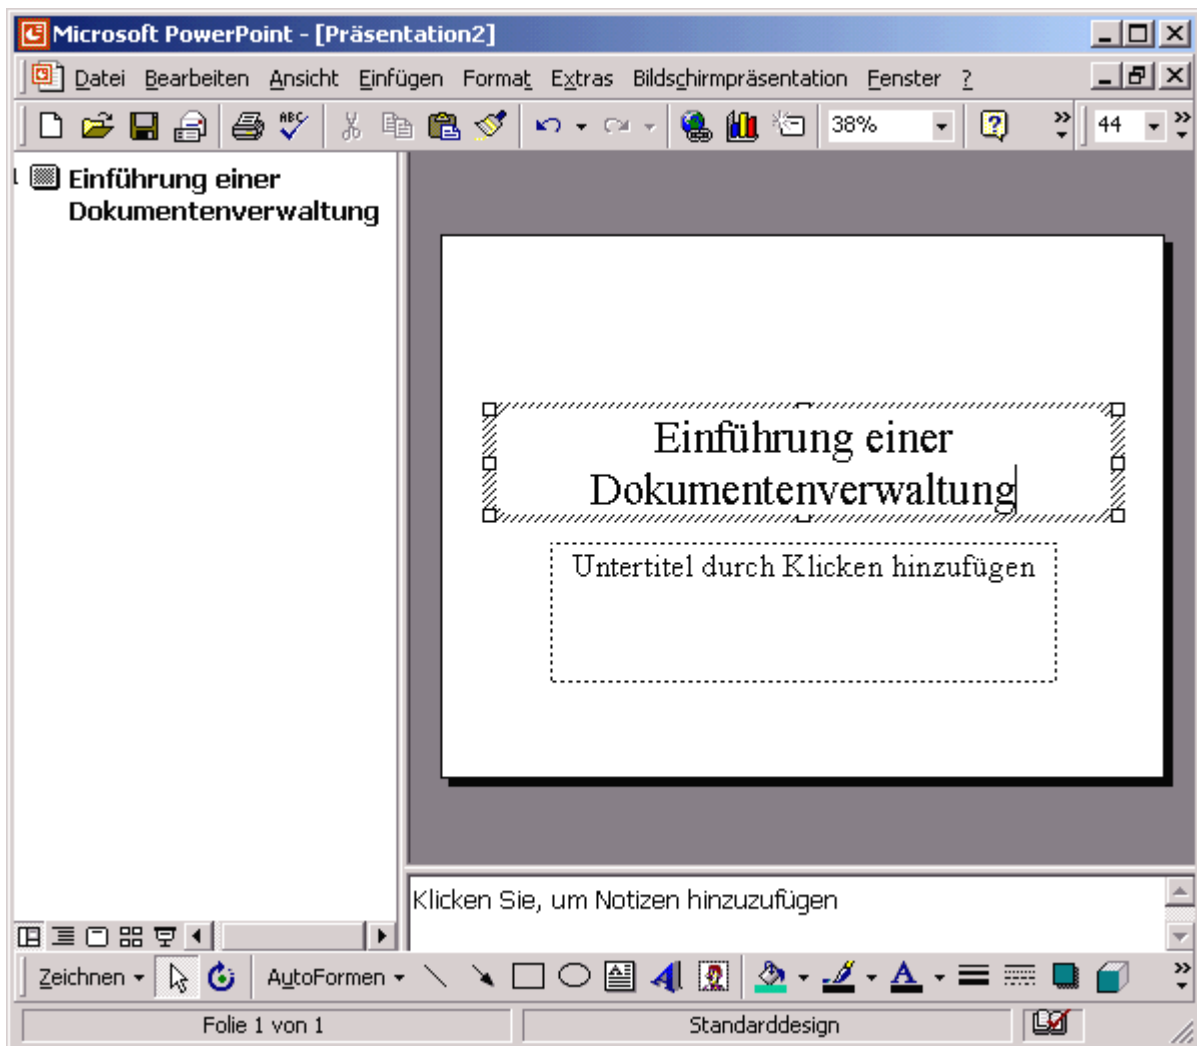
Microsoft PowerPoint - [Präsentation2]

Datei Bearbeiten Ansicht Einfügen Format Extras Bildschirmpräsentation Fenster ?

38%

44

1 Einführung einer Dokumentenverwaltung

Einführung einer Dokumentenverwaltung

Untertitel durch Klicken hinzufügen

Klicken Sie, um Notizen hinzuzufügen

Zeichnen AutoFormen

Folie 1 von 1

Standarddesign